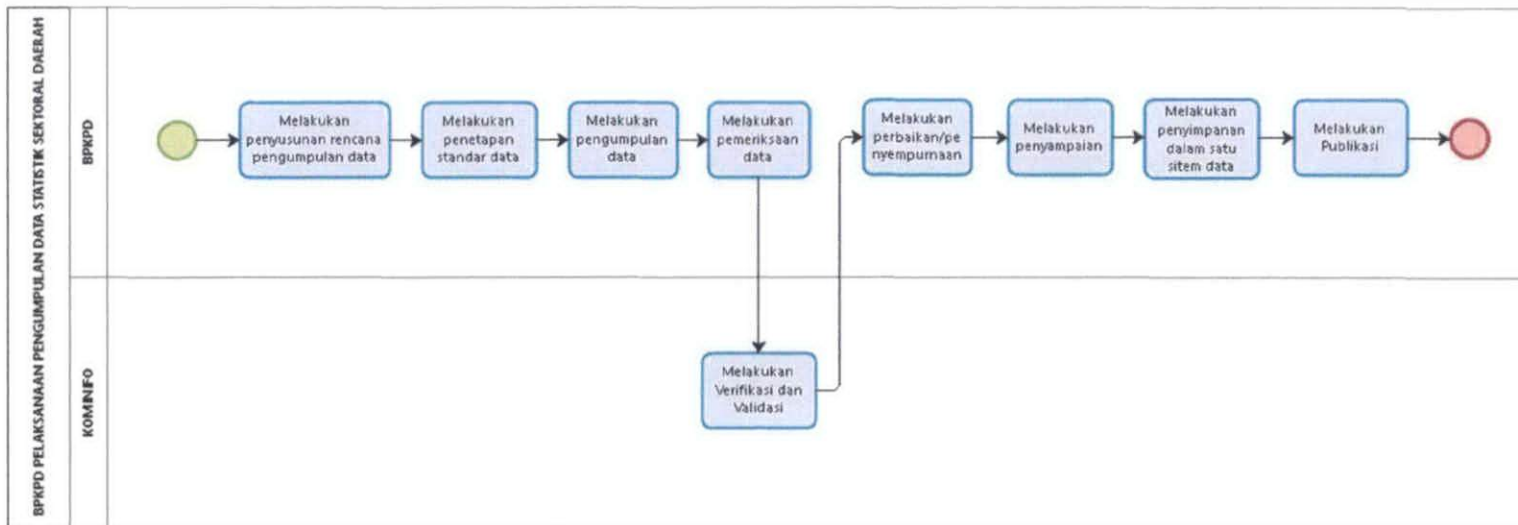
BPKPD PELAKSANAAN PENGUMPULAN DATA STATISTIK SEKTORAL DAERAH

BPKPD

Melakukan penyusunan rencana pengumpulan data

Melakukan penetapan standar data

Melakukan pengumpulan data

Melakukan pemeriksaan data

Melakukan perbaikan/penyempurnaan

Melakukan penyampaian

Melakukan penyimpanan dalam satu sitem data

Melakukan Publikasi

KOMINFO

Melakukan Verifikasi dan Validasi